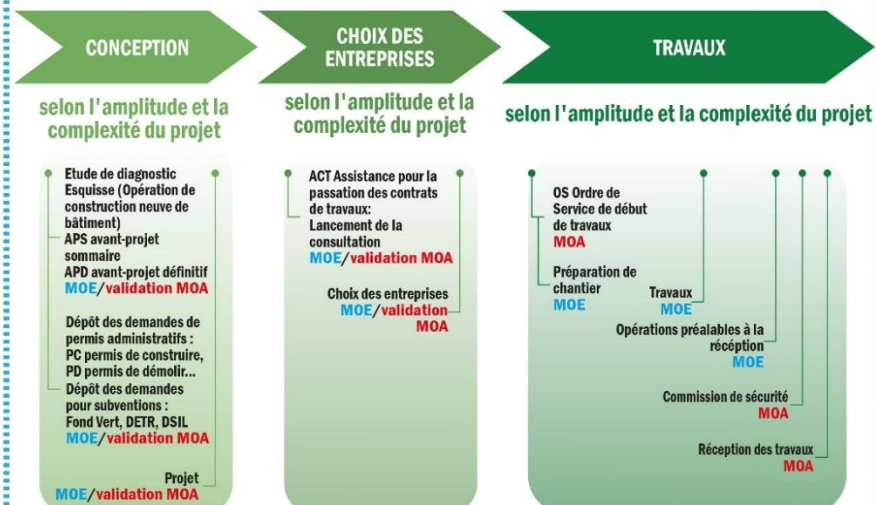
CONCEPTION

selon l'amplitude et la complexité du projet

Etude de diagnostic
Esquisse (Opération de construction neuve de bâtiment)
APS avant-projet sommaire
APD avant-projet définitif
MOE/validation MOA

Dépôt des demandes de permis administratifs :
PC permis de construire,
PD permis de démolir...
Dépôt des demandes pour subventions :
Fond Vert, DETR, DSIL
MOE/validation MOA

Projet
MOE/validation MOA

CHOIX DES ENTREPRISES

selon l'amplitude et la complexité du projet

ACT Assistance pour la passation des contrats de travaux:
Lancement de la consultation
MOE/validation MOA

Choix des entreprises
MOE/validation MOA

TRAVAUX

selon l'amplitude et la complexité du projet

OS Ordre de Service de début de travaux
MOA

Préparation de chantier
MOE

Travaux
MOE

Opérations préalables à la réception
MOE

Commission de sécurité
MOA

Réception des travaux
MOA